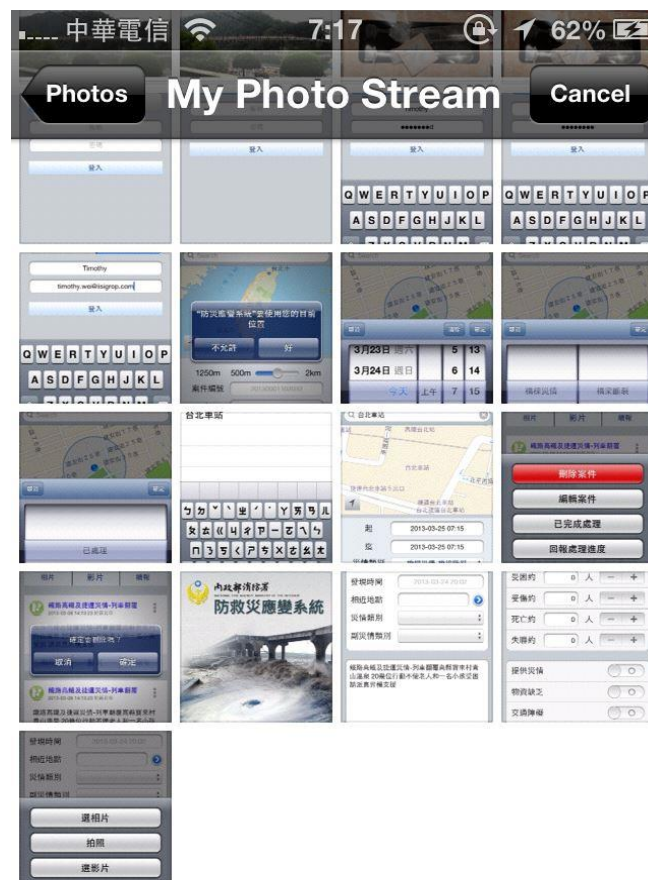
..... 中華電信 7:17 62%

Photos My Photo Stream Cancel

登入

登入

登入

QWERTYUIOP
ASDFGHJKL

QWERTYUIOP
ASDFGHJKL

Timothy
timothy.wei@isigrop.com
登入

QWERTYUIOP
ASDFGHJKL

"防災應變系統"要使用您的目前位置
不允許 好
1250m 500m 2km
案件編號

3月23日 週六 5 13
3月24日 週日 6 14
今天 上午 7 15

已處理

台北車站

台北車站

起 2013-03-25 07:15
迄 2013-03-25 07:15

刪除案件
編輯案件
已完成處理
回報處理進度

確定要刪除嗎?
取消 確定

內政部消防署
防救災應變系統

發現時間
概略地點
災情類別
細災情類別

受困約 0 人
受傷約 0 人
死亡約 0 人
失蹤約 0 人
提供災情
物資缺乏
交通障礙

發現時間
概略地點
災情類別
細災情類別

選相片
拍照
選影片